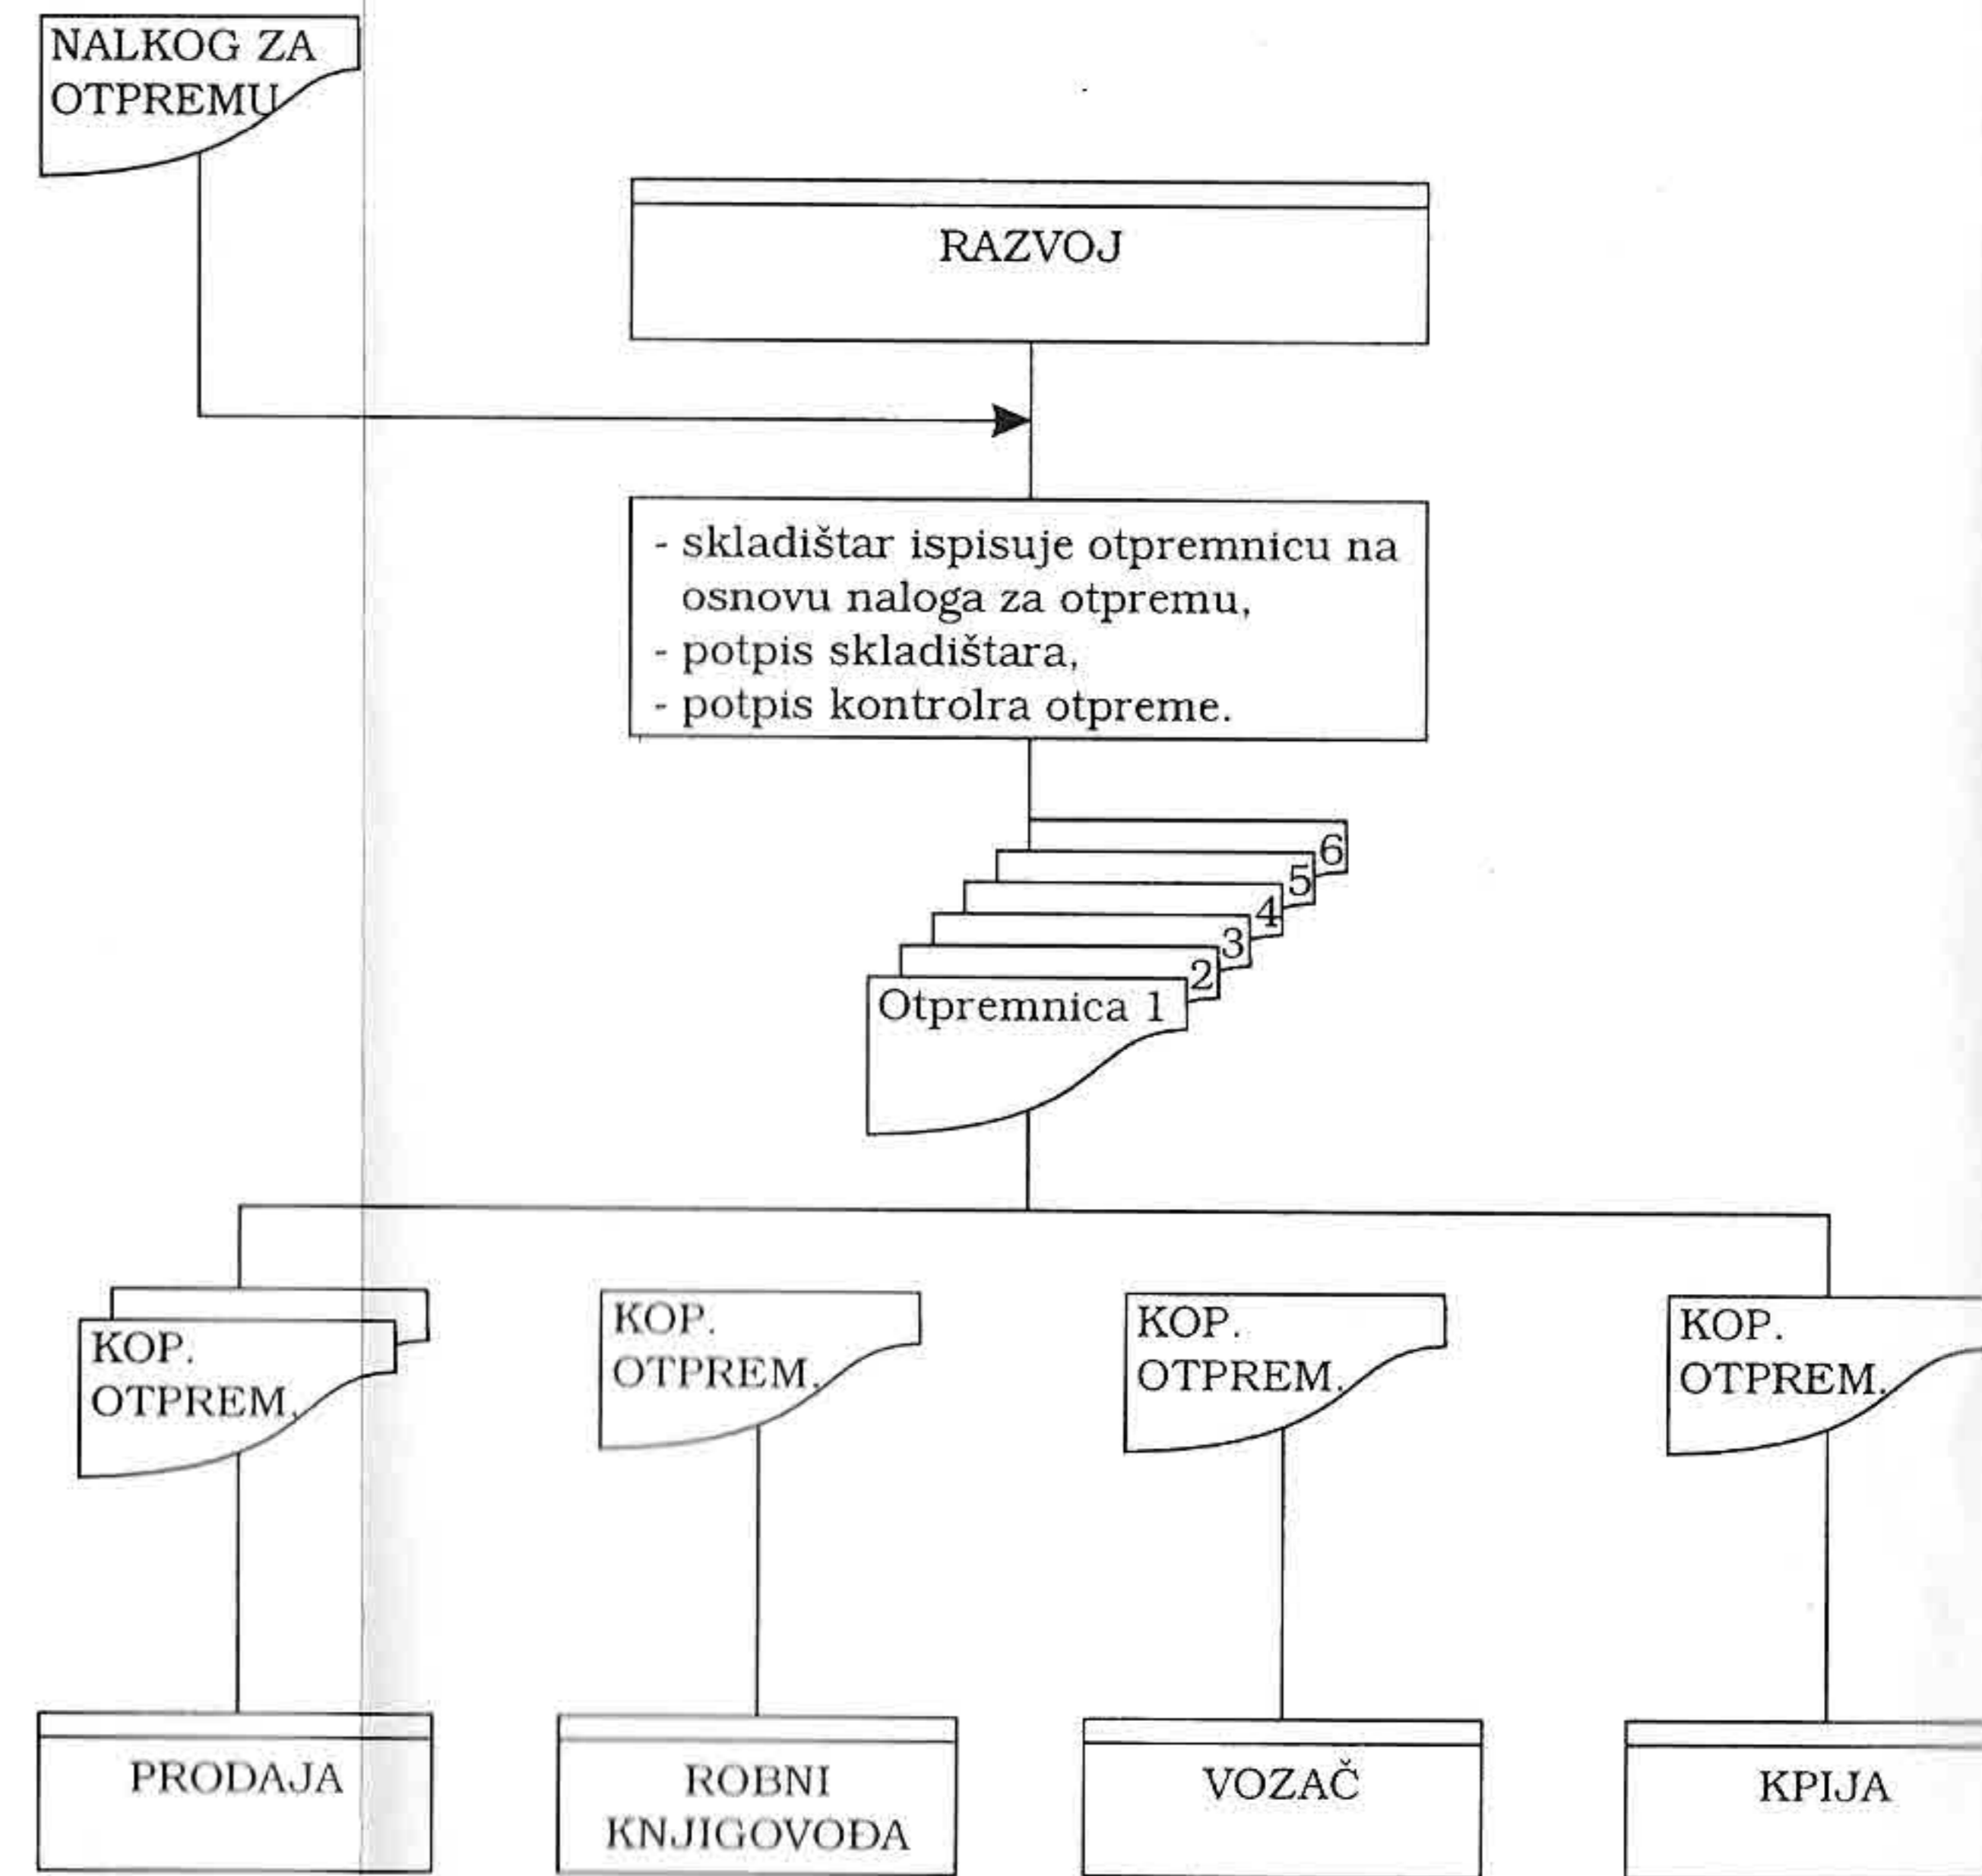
NALKOG ZA OTPREMU

RAZVOJ

- skladištar ispisuje otpremnicu na osnovu naloga za otpremu,
- potpis skladištara,
- potpis kontrolra otpreme.

6
5
4
3
2
Otpremnica 1

KOP. OTPREM.

KOP. OTPREM.

KOP. OTPREM.

KOP. OTPREM.

PRODAJA

ROBNI KNJIGOVOĐA

VOZAČ

KPIJA